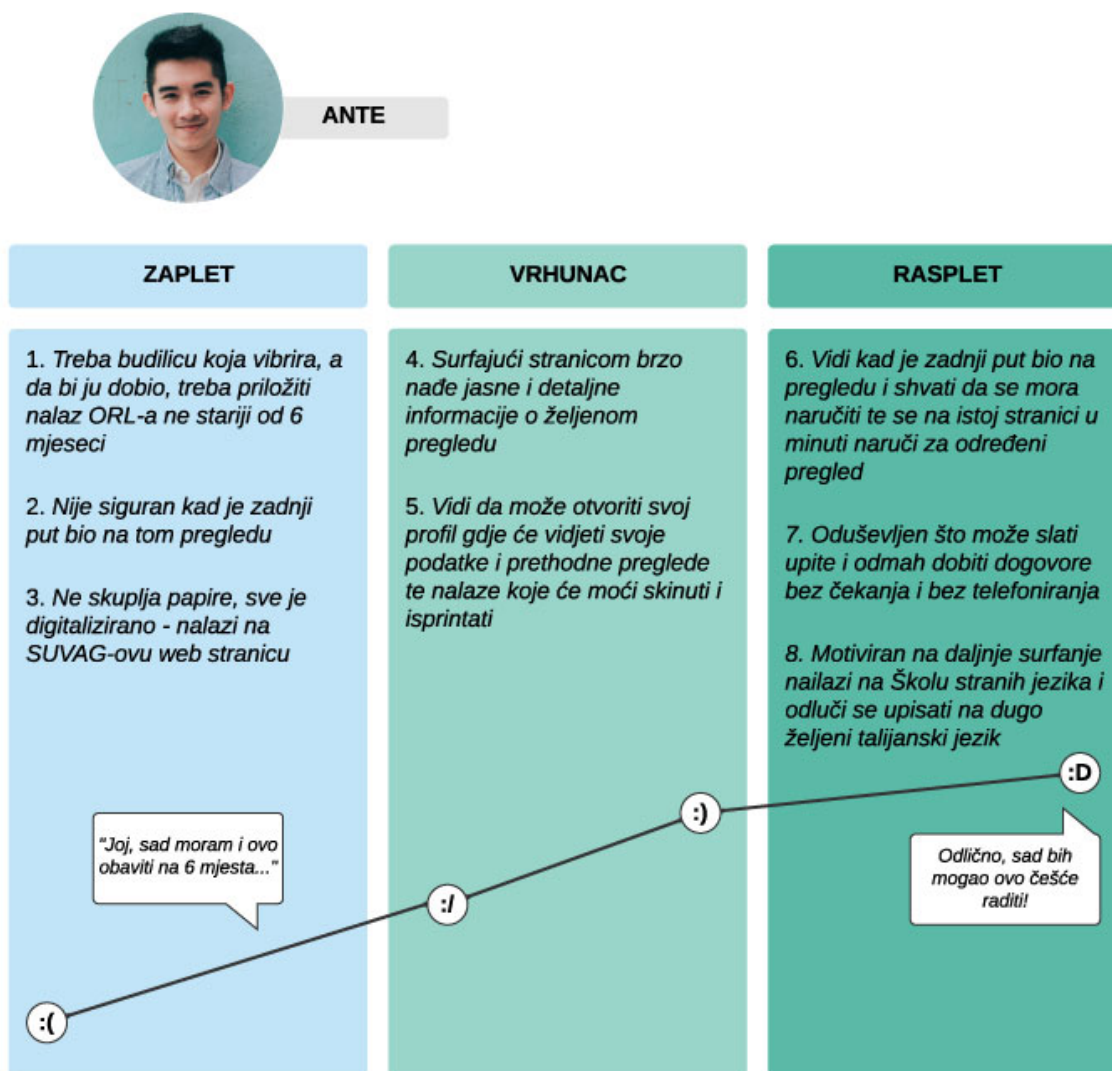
ANTE

ZAPLET

1. Treba budilicu koja vibrira, a da bi ju dobio, treba priložiti nalaz ORL-a ne stariji od 6 mjeseci

2. Nije siguran kad je zadnji put bio na tom pregledu

3. Ne skuplja papire, sve je digitalizirano - nalazi na SUVAG-ovu web stranicu

VRHUNAC

4. Surfajući stranicom brzo nađe jasne i detaljne informacije o željenom pregledu

5. Vidi da može otvoriti svoj profil gdje će vidjeti svoje podatke i prethodne preglede te nalaze koje će moći skinuti i isprintati

RASPLET

6. Vidi kad je zadnji put bio na pregledu i shvati da se mora naručiti te se na istoj stranici u minuti naruči za određeni pregled

7. Oduševljen što može slati upite i odmah dobiti dogovore bez čekanja i bez telefoniranja

8. Motiviran na daljnje surfanje nailazi na Školu stranih jezika i odluči se upisati na dugo željeni talijanski jezik

"Joj, sad moram i ovo obaviti na 6 mjesta..."

:(

:/

:)

:D

Odlično, sad bih mogao ovo češće raditi!